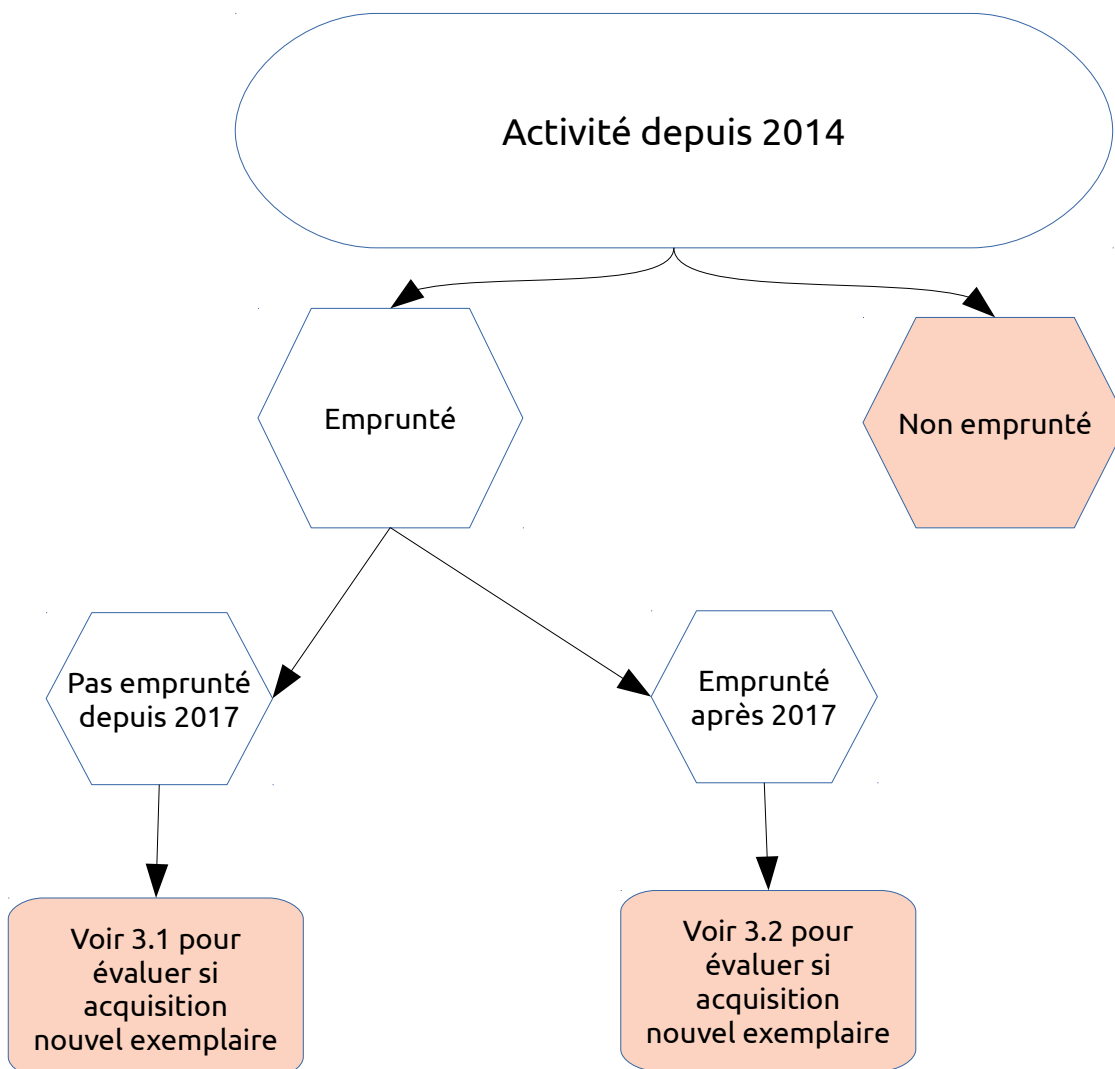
Activité depuis 2014

Emprunté

Non emprunté

Pas emprunté depuis 2017

Emprunté après 2017

Voir 3.1 pour évaluer si acquisition nouvel exemplaire

Voir 3.2 pour évaluer si acquisition nouvel exemplaire